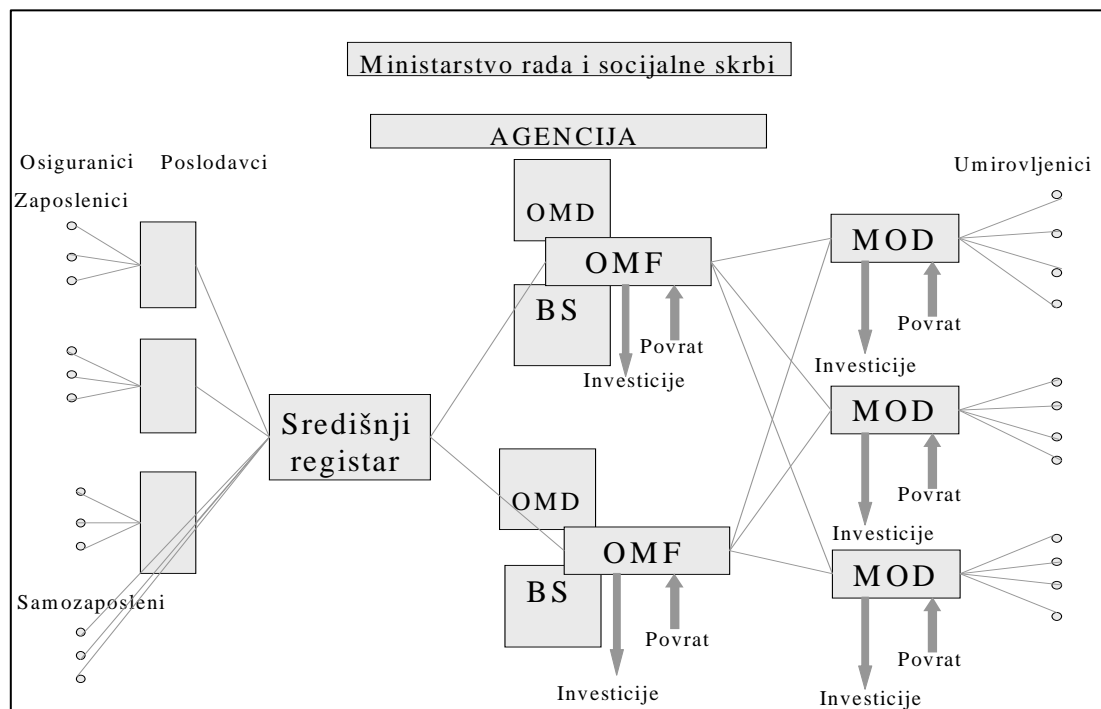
Ministarstvo rada i socijalne skrbi

AGENCIJA

Osiguranici

Poslodavci

Zaposlenici

Samozaposleni

Središnji registar

OMD

OMF

BS

Povrat

Investicije

OMD

OMF

BS

Povrat

Investicije

Umirovljenici

MOD

Povrat

Investicije

MOD

Povrat

Investicije

MOD

Povrat

Investicije